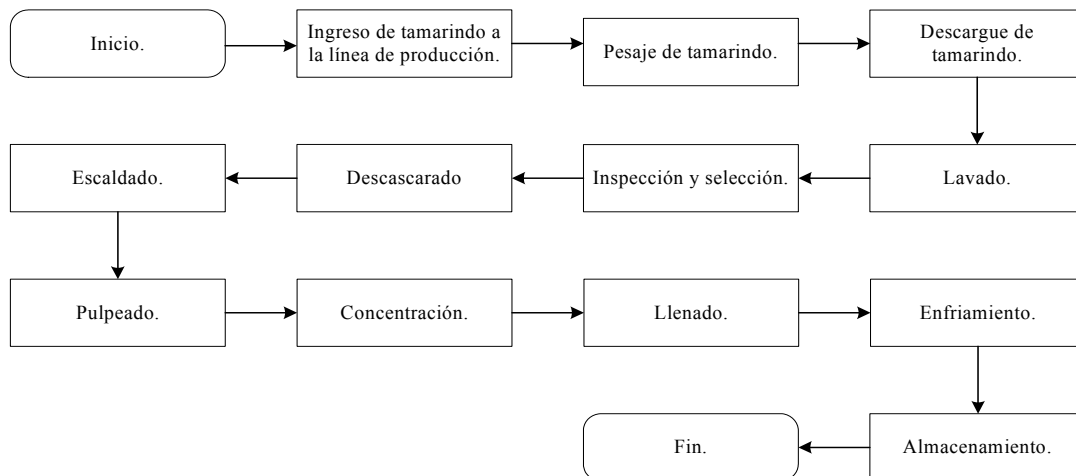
Inicio.

Ingreso de tamarindo a la línea de producción.

Pesaje de tamarindo.

Descargue de tamarindo.

Lavado.

Inspección y selección.

Descascarado

Escaldado.

Pulpeado.

Concentración.

Llenado.

Enfriamiento.

Almacenamiento.

Fin.